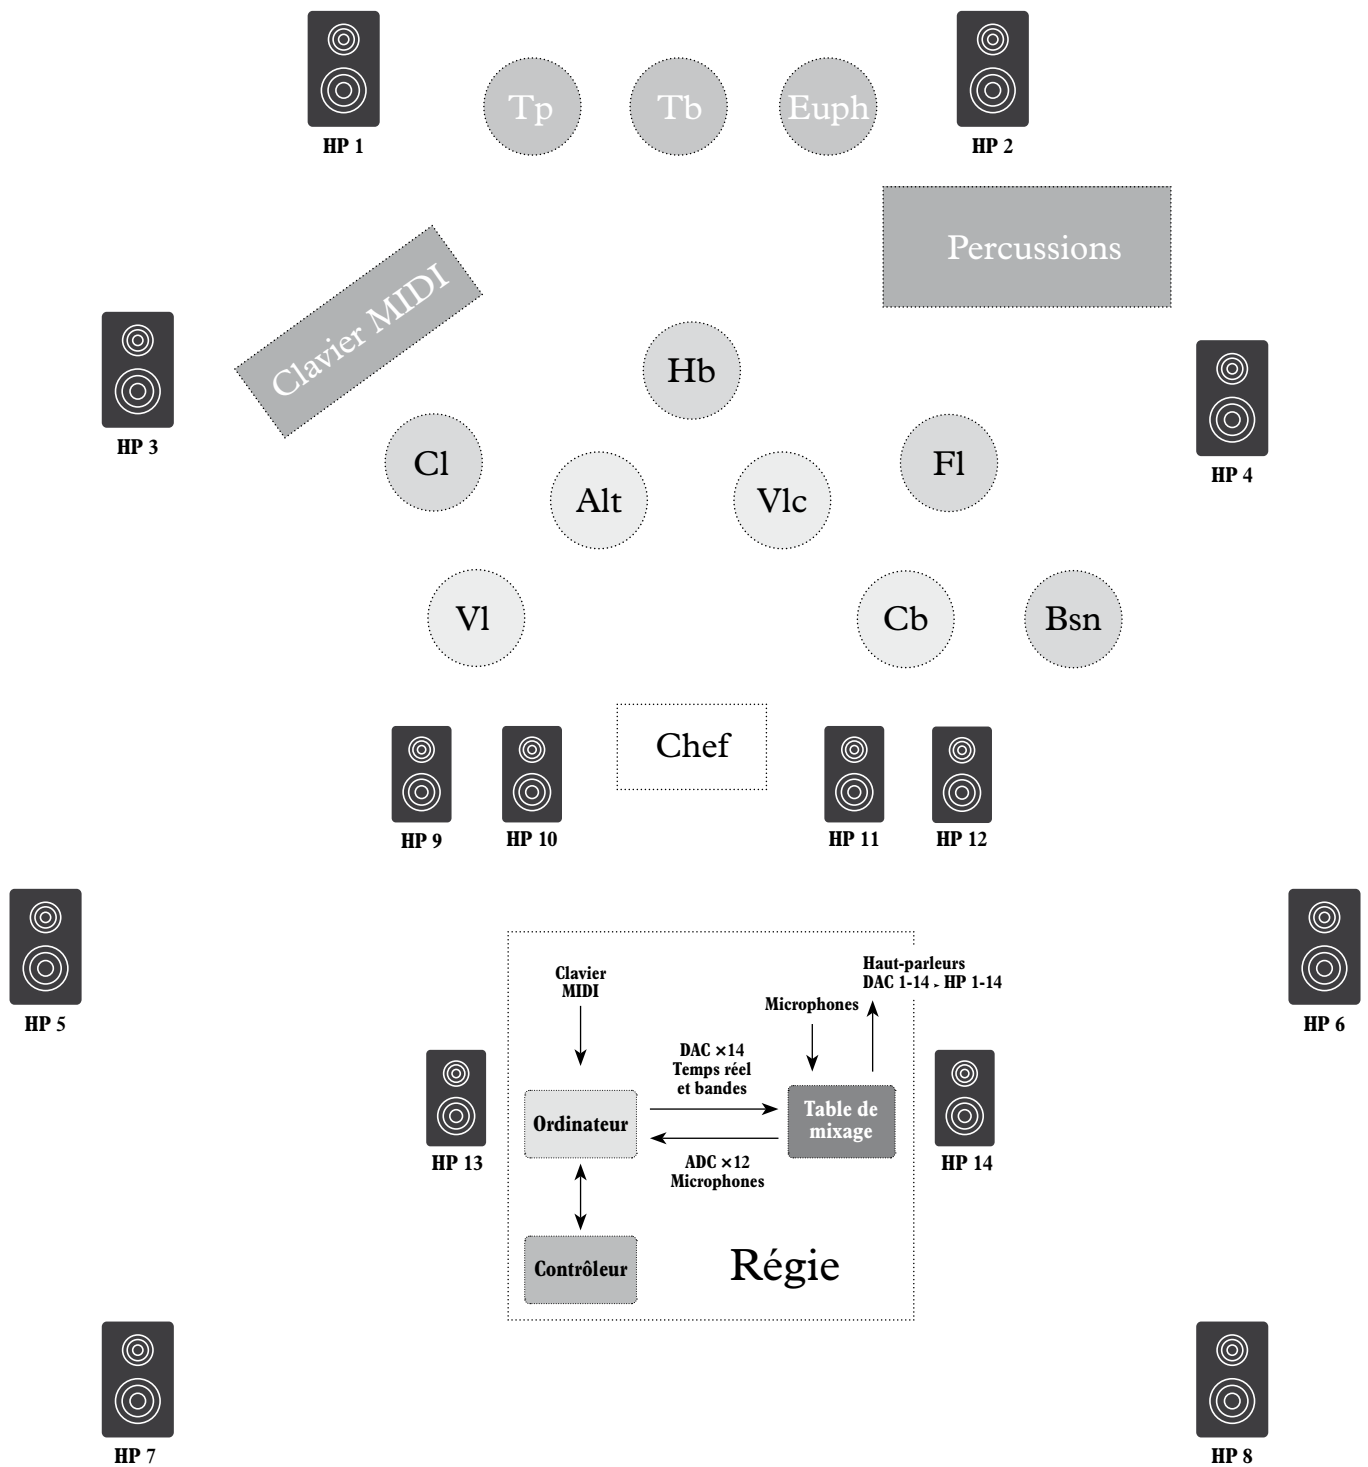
HP 1

Tp

Tb

Euph

HP 2

Percussions

Clavier MIDI

HP 3

Hb

HP 4

Cl

Alt

Vlc

Fl

Vl

Cb

Bsn

Chef

HP 9

HP 10

HP 11

HP 12

HP 5

HP 6

Clavier MIDI

Haut-parleurs DAC 1-14 - HP 1-14

Microphones

DAC ×14 Temps réel et bandes

Ordinateur

Table de mixage

ADC ×12 Microphones

HP 13

HP 14

Contrôleur

Régie

HP 7

HP 8